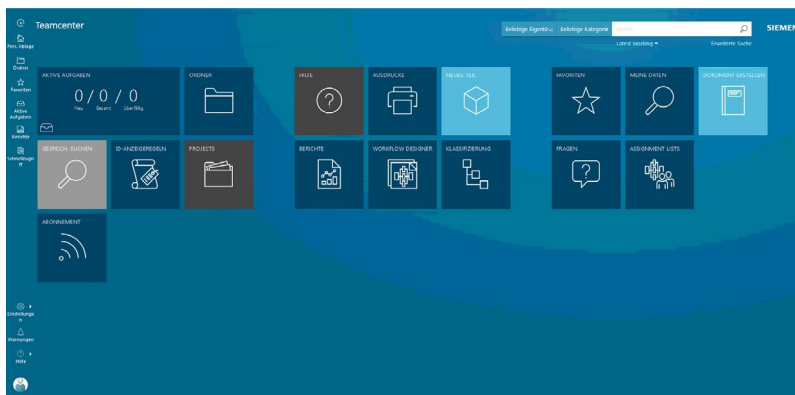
Teamcenter

Beliebige Eigentü... Beliebige Kategorie Suchen

SIEMEN

Letzte Wahl ▾ Erweiterte Suche

Pers. Ablage
Ordner
Favoriten
Aktive Aufgaben
Berichte
Schnellsuche

AKTIVE AUFGABEN
0 / 0 / 0
Neu Gesamt Überfällig

ORDNER

HILFE

AUSDRUCKE

NEUES TEIL

FAVORITEN

MEINE DATEN

DOKUMENT ERSTELLEN

GESPEICH. SUCHEN

ID-ANZEIGEREGELN

PROJECTS

BERICHTE

WORKFLOW DESIGNER

KLASSIFIZIERUNG

FRAGEN

ASSIGNMENT LISTS

ABONNEMENT

Einstellungen
Warnungen
Hilfe